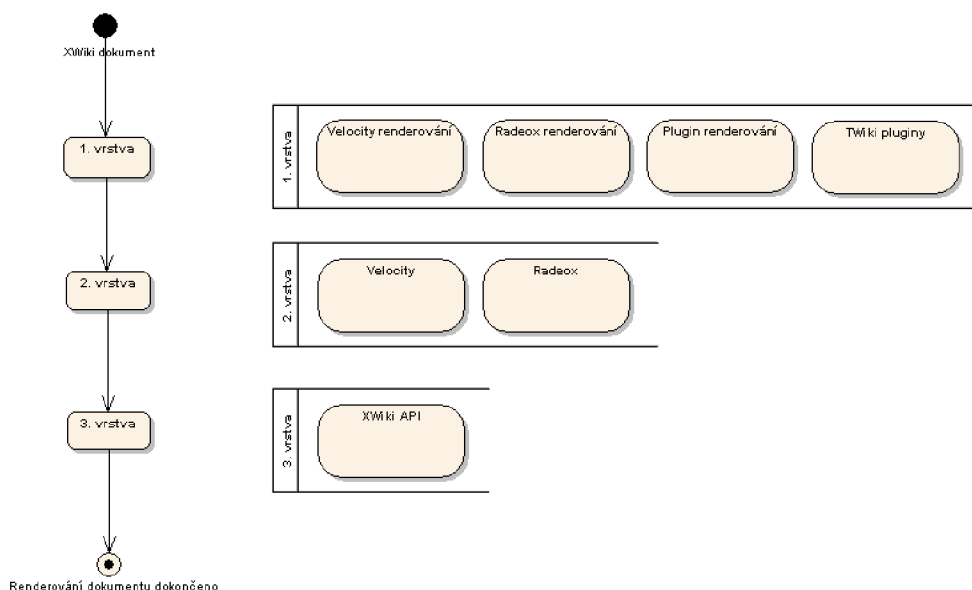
XWiki dokument

1. vrstva

2. vrstva

3. vrstva

Renderování dokumentu dokončeno

1. vrstva

Velocity renderování

Radeox renderování

Plugin renderování

TWiki pluginy

2. vrstva

Velocity

Radeox

3. vrstva

XWiki API